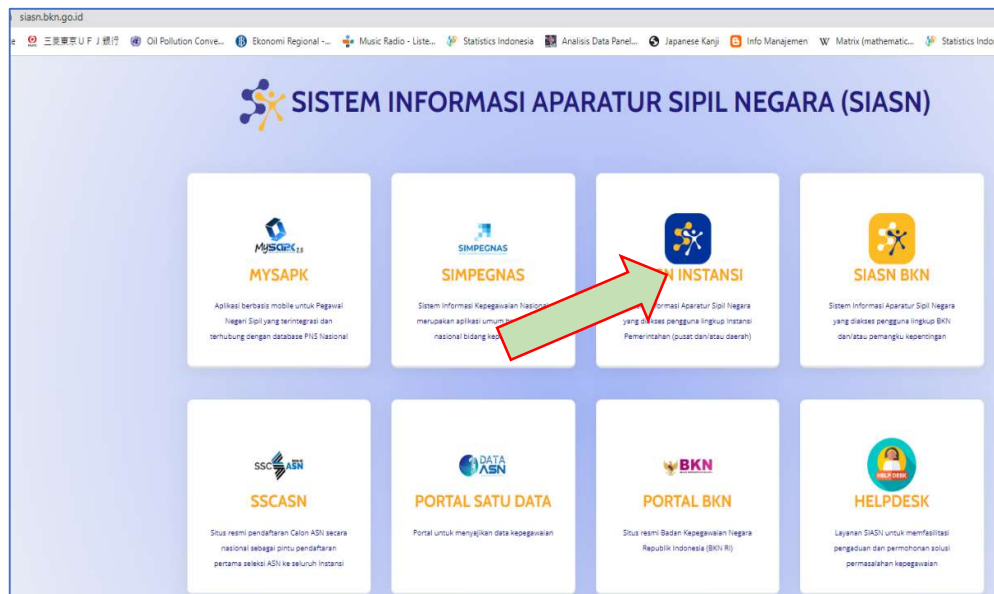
siasn.bkn.go.id

三菱東京UFJ銀行 Oil Pollution Conve... Ekonomi Regional -... Music Radio - Liste... Statistics Indonesia Analisis Data Panel... Japanese Kanji Info Manajemen Matrix (mathematic... Statistics Indo

SISTEM INFORMASI APARATUR SIPIL NEGARA (SIASN)

MySAPK 2.0

MYSAPK

Aplikasi berbasis mobile untuk Pegawai Negeri Sipil yang terintegrasi dan terhubung dengan database PNS Nasional

SIMPEGNAS

SIMPEGNAS

Sistem Informasi Kepegawaian Nasional merupakan aplikasi umum b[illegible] nasional bidang kep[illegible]

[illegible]N INSTANSI

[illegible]formasi Aparatur Sipil Negara yang di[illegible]kses pengguna lingkup Instansi Pemerintahan (pusat dan/atau daerah)

SIASN BKN

Sistem Informasi Aparatur Sipil Negara yang diakses pengguna lingkup BKN dan/atau pemangku kepentingan

SSCASN

SSCASN

Situs resmi pendaftaran Calon ASN secara nasional sebagai pintu pendaftaran pertama seleksi ASN ke seluruh Instansi

DATA ASN

PORTAL SATU DATA

Portal untuk menyajikan data kepegawaian

BKN

PORTAL BKN

Situs resmi Badan Kepegawaian Negara Republik Indonesia (BKN RI)

HELP DESK

HELPDESK

Layanan SIASN untuk memfasilitasi pengaduan dan permohonan solusi permasalahan kepegawaian